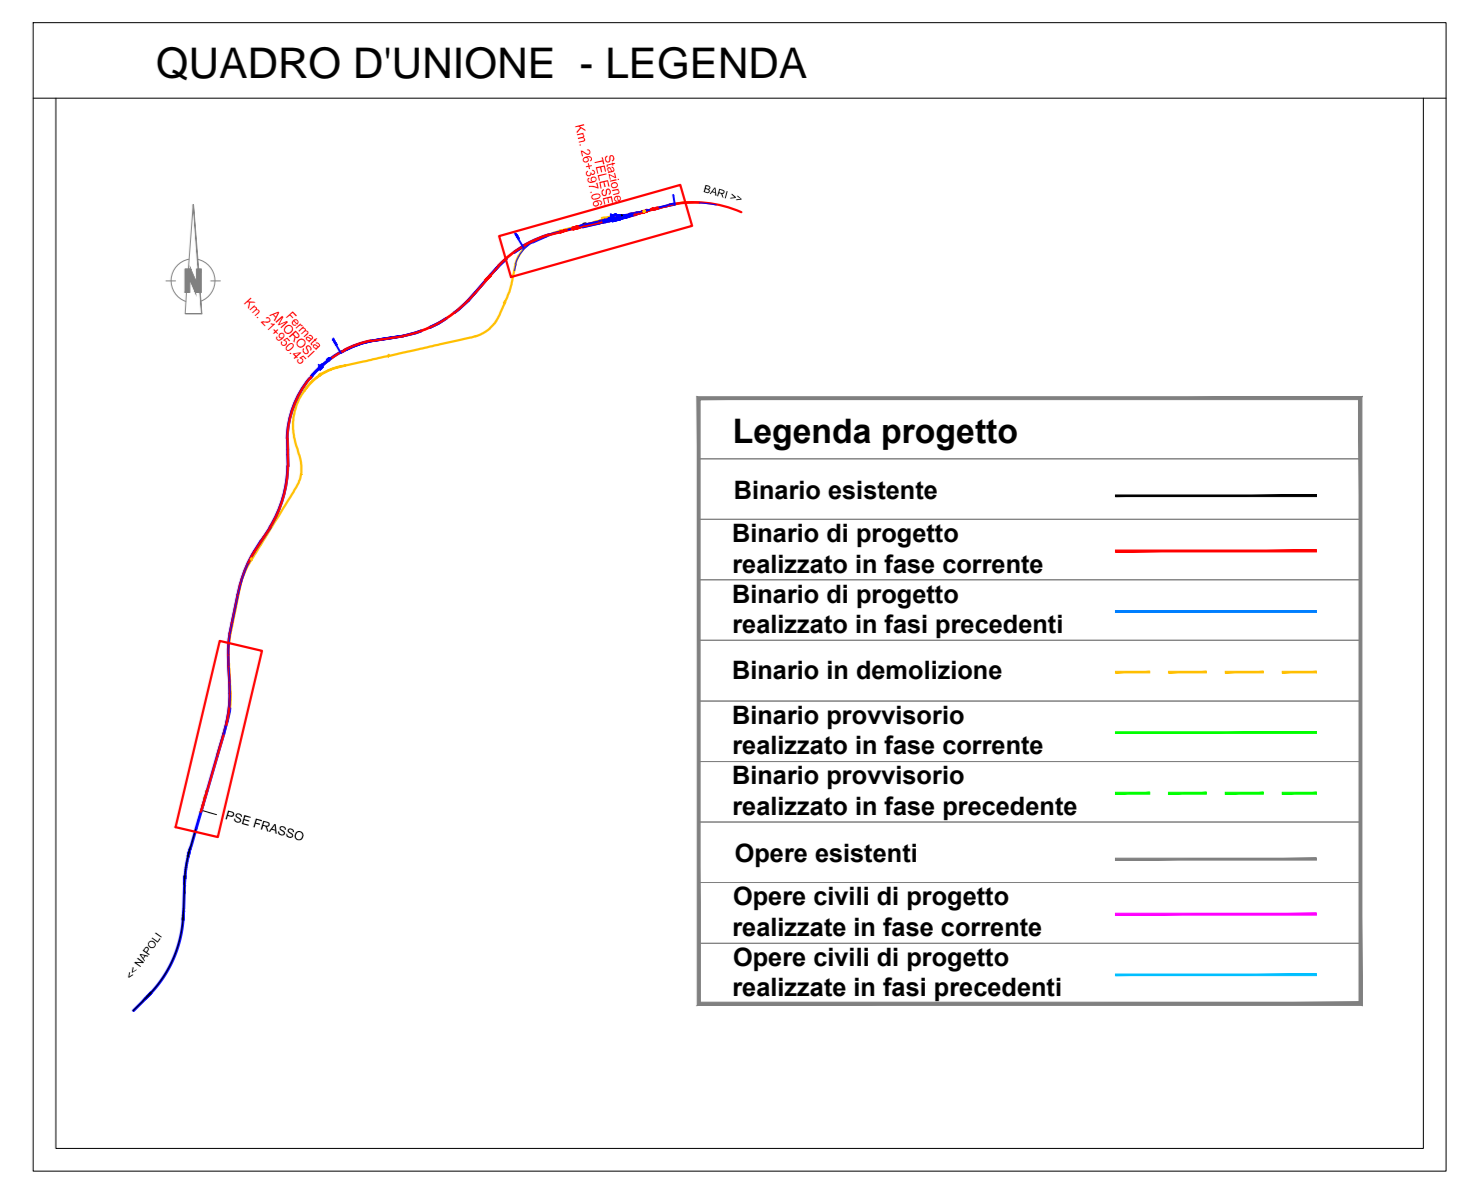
QUADRO D'UNIONE - LEGENDA

N

Stazione TELESE
Km. 26+397.06

BARI >>

Fermata AMOROSI
Km. 21+950.45

PSE FRASSO

<< NAPOLI

Legenda progetto

Binario esistente

Binario di progetto realizzato in fase corrente

Binario di progetto realizzato in fasi precedenti

Binario in demolizione

Binario provvisorio realizzato in fase corrente

Binario provvisorio realizzato in fase precedente

Opere esistenti

Opere civili di progetto realizzate in fase corrente

Opere civili di progetto realizzate in fasi precedenti